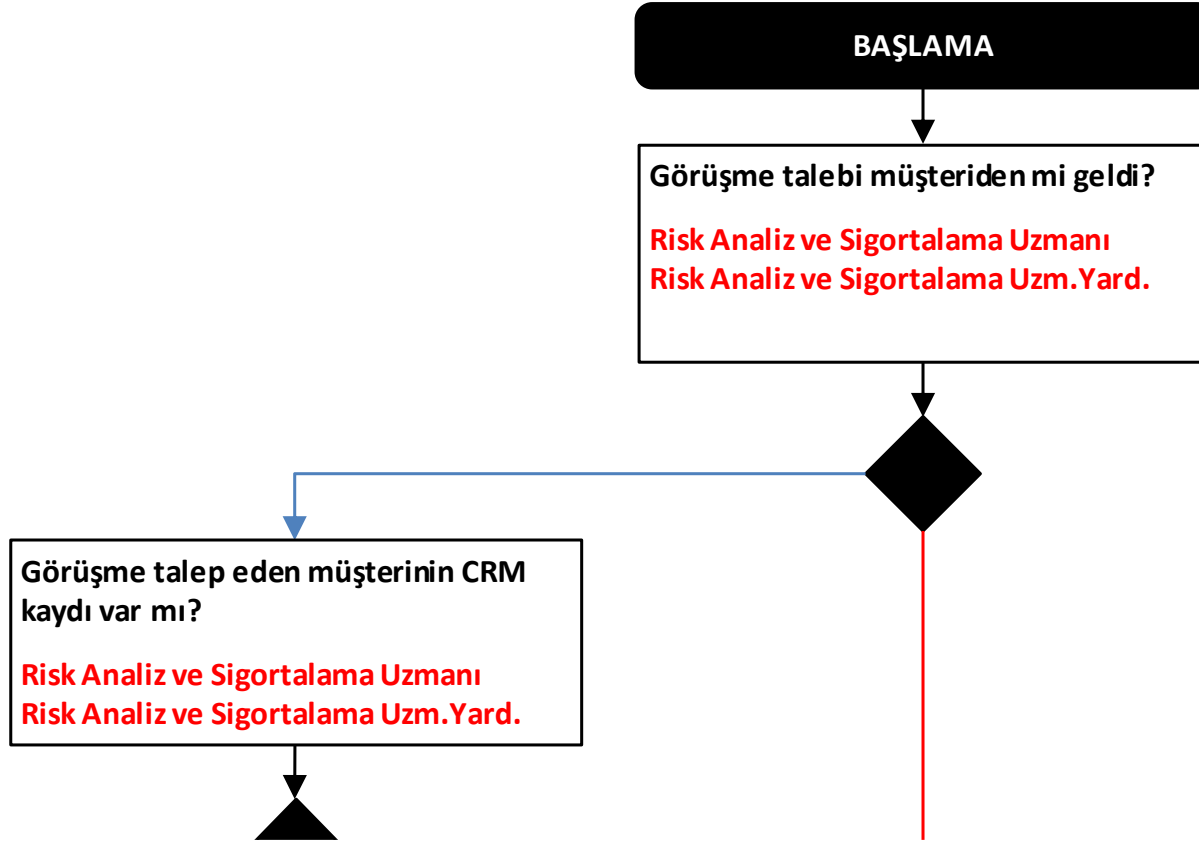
BAŞLAMA

Görüşme talebi müşteriden mi geldi?

Risk Analiz ve Sigortalama Uzmanı
Risk Analiz ve Sigortalama Uzm.Yard.

Görüşme talep eden müşterinin CRM kaydı var mı?

Risk Analiz ve Sigortalama Uzmanı
Risk Analiz ve Sigortalama Uzm.Yard.